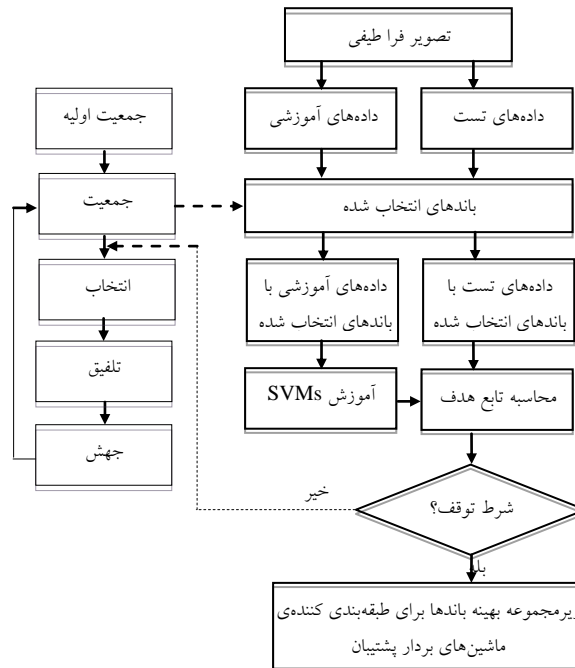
تصویر فرا طیفی

جمعیت اولیه

داده‌های آموزشی

داده‌های تست

جمعیت

باندهای انتخاب شده

انتخاب

داده‌های آموزشی با باندهای انتخاب شده

داده‌های تست با باندهای انتخاب شده

تلفیق

آموزش SVMs

محاسبه تابع هدف

جهش

خیر

شرط توقف؟

بل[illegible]

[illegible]یرمجموعه بهینه باندها برای طبقه‌بندی کننده‌ی ماشین‌های بردار پشتیبان